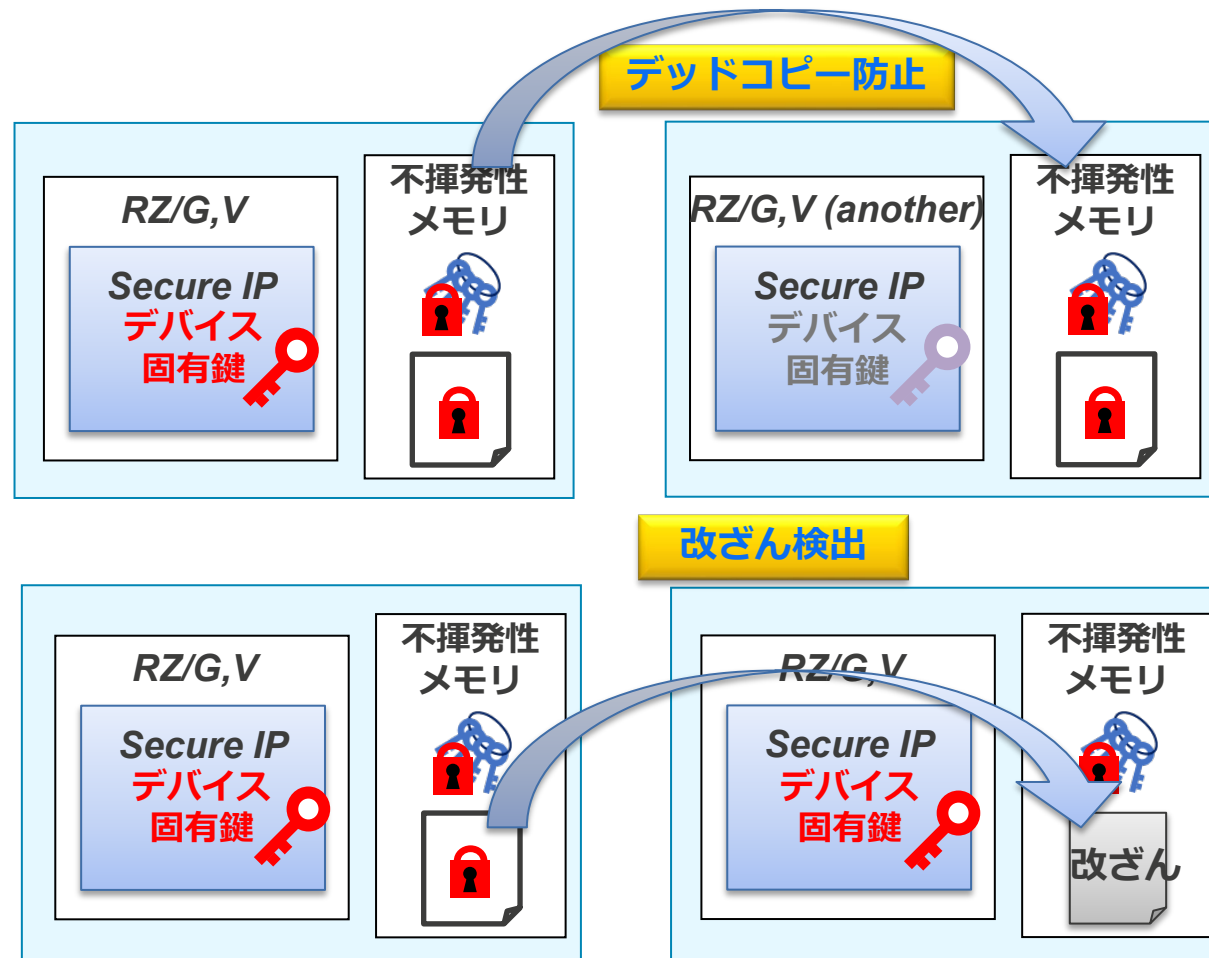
デッドコピー防止

RZ/G,V

Secure IP
デバイス
固有鍵

不揮発性
メモリ

RZ/G,V (another)

Secure IP
デバイス
固有鍵

不揮発性
メモリ

改ざん検出

RZ/G,V

Secure IP
デバイス
固有鍵

不揮発性
メモリ

RZ/G,V

Secure IP
デバイス
固有鍵

不揮発性
メモリ

改ざん